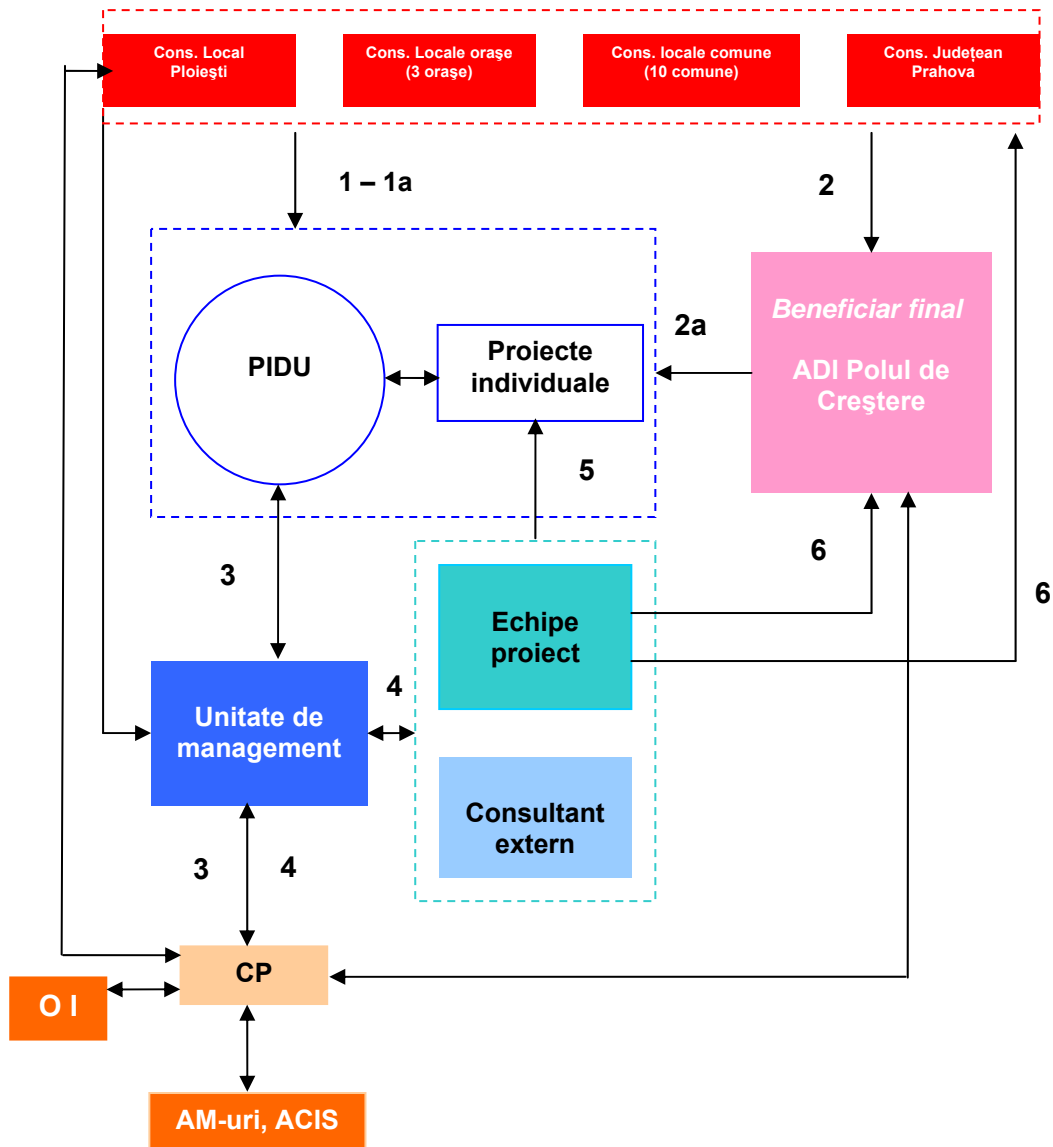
Cons. Local Ploieşti

Cons. Locale oraşe (3 oraşe)

Cons. locale comune (10 comune)

Cons. Judeţean Prahova

1 – 1a

2

PIDU

Proiecte individuale

2a

Beneficiar final

ADI Polul de Creştere

5

3

6

6

Echipe proiect

4

Unitate de management

Consultant extern

3

4

CP

O I

AM-uri, ACIS